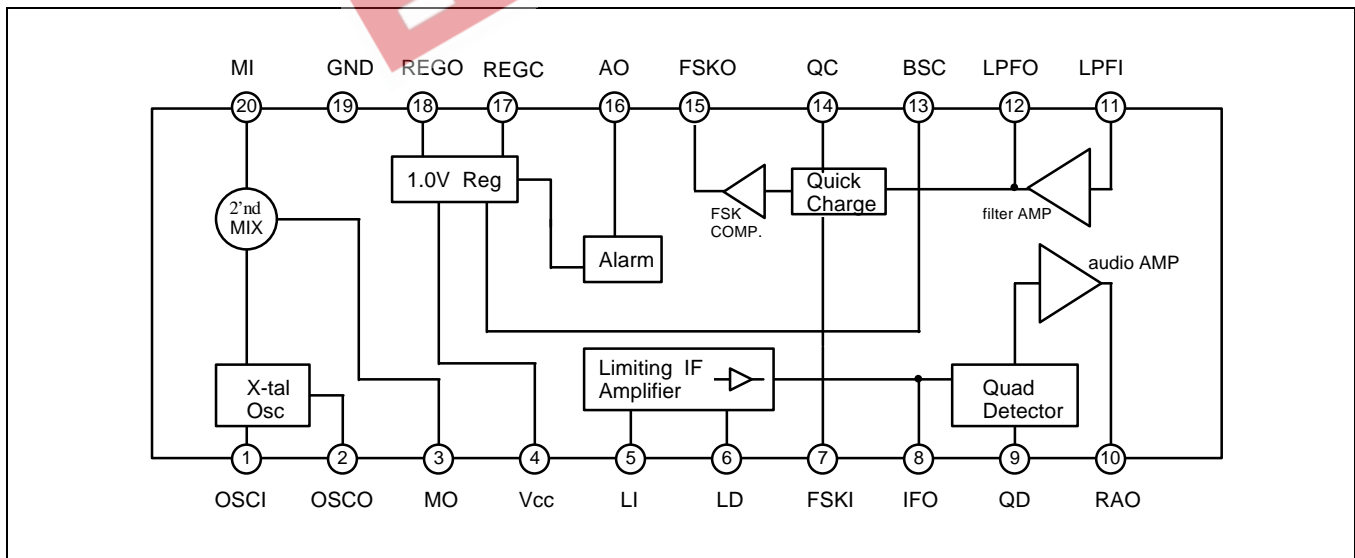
MI GND REGO REGC AO FSKO QC BSC LPFO LPFI

20 19 18 17 16 15 14 13 12 11

1.0V Reg

2'nd MIX

Quick Charge

FSK COMP.

filter AMP

Alarm

audio AMP

X-tal Osc

Limiting IF Amplifier

Quad Detector

1 2 3 4 5 6 7 8 9 10

OSCI OSCO MO Vcc LI LD FSKI IFO QD RAO